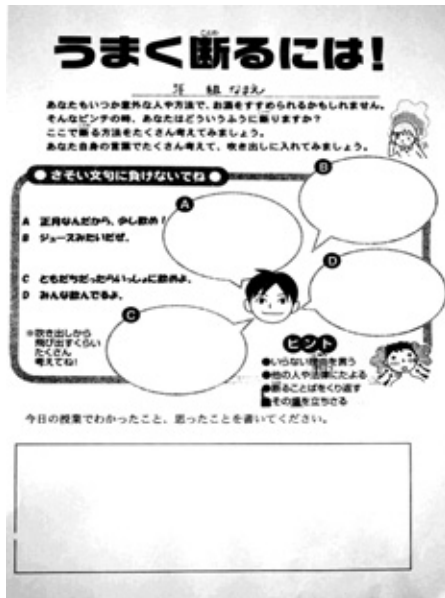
うまく断るには！

年　組　なまえ

あなたもいつか意外な人や方法で、お酒をすすめられるかもしれません。そんなピンチの時、あなたはどういうふうに断りますか？ここで断る方法をたくさん考えてみましょう。あなた自身の言葉でたくさん考えて、吹き出しに入れてみましょう。

●さそい文句に負けないでね●

A　正月なんだから、少し飲め！

B　ジュースみたいだぜ。

C　ともだちだったらいっしょに飲めよ。

D　みんな飲んでるよ。

※吹き出しから飛び出すくらいたくさん考えてね！

A

B

C

D

ヒント

●いらない理由を言う

●他の人や法律にたよる

●断ることばをくり返す

●その場を立ちさる

今日の授業でわかったこと、思ったことを書いてください。